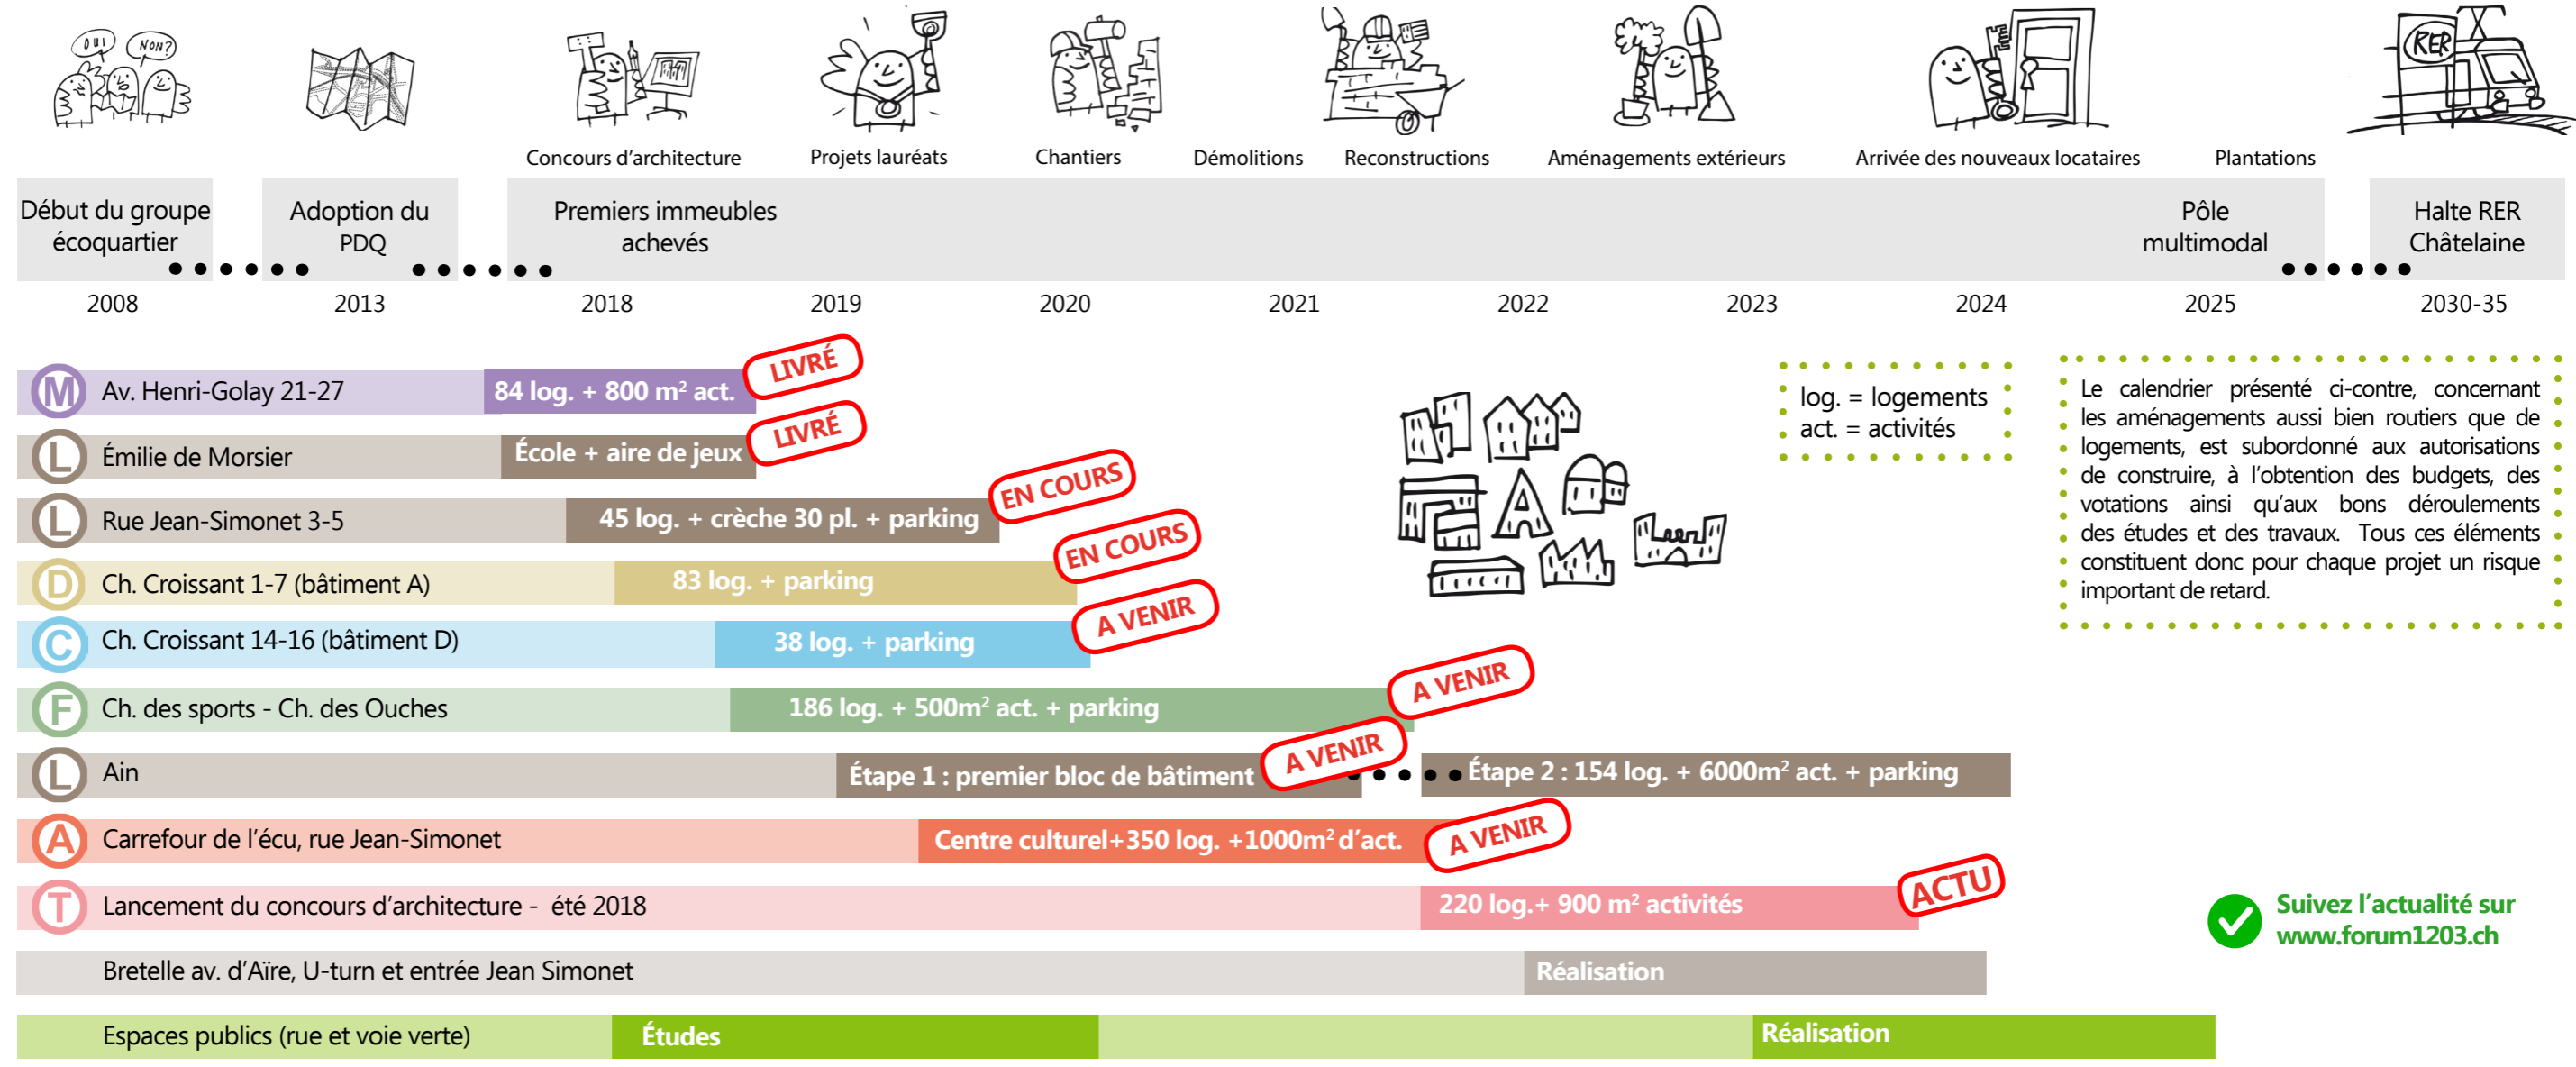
OUI NON?

RER

Concours d'architecture Projets lauréats Chantiers Démolitions Reconstructions Aménagements extérieurs Arrivée des nouveaux locataires Plantations

Début du groupe écoquartier
Adoption du PDQ
Premiers immeubles achevés
Pôle multimodal
Halte RER Châtelaine

2008 2013 2018 2019 2020 2021 2022 2023 2024 2025 2030-35

M Av. Henri-Golay 21-27 — 84 log. + 800 m² act. — LIVRÉ
L Émilie de Morsier — École + aire de jeux — LIVRÉ
L Rue Jean-Simonet 3-5 — 45 log. + crèche 30 pl. + parking — EN COURS
D Ch. Croissant 1-7 (bâtiment A) — 83 log. + parking — EN COURS
C Ch. Croissant 14-16 (bâtiment D) — 38 log. + parking — A VENIR
F Ch. des sports - Ch. des Ouches — 186 log. + 500m² act. + parking — A VENIR
L Ain — Étape 1 : premier bloc de bâtiment — A VENIR — Étape 2 : 154 log. + 6000m² act. + parking
A Carrefour de l'écu, rue Jean-Simonet — Centre culturel+350 log. +1000m² d'act. — A VENIR
T Lancement du concours d'architecture - été 2018 — 220 log.+ 900 m² activités — ACTU
Bretelle av. d'Aïre, U-turn et entrée Jean Simonet — Réalisation
Espaces publics (rue et voie verte) — Études — Réalisation

log. = logements
act. = activités

Le calendrier présenté ci-contre, concernant les aménagements aussi bien routiers que de logements, est subordonné aux autorisations de construire, à l'obtention des budgets, des votations ainsi qu'aux bons déroulements des études et des travaux. Tous ces éléments constituent donc pour chaque projet un risque important de retard.

Suivez l'actualité sur www.forum1203.ch